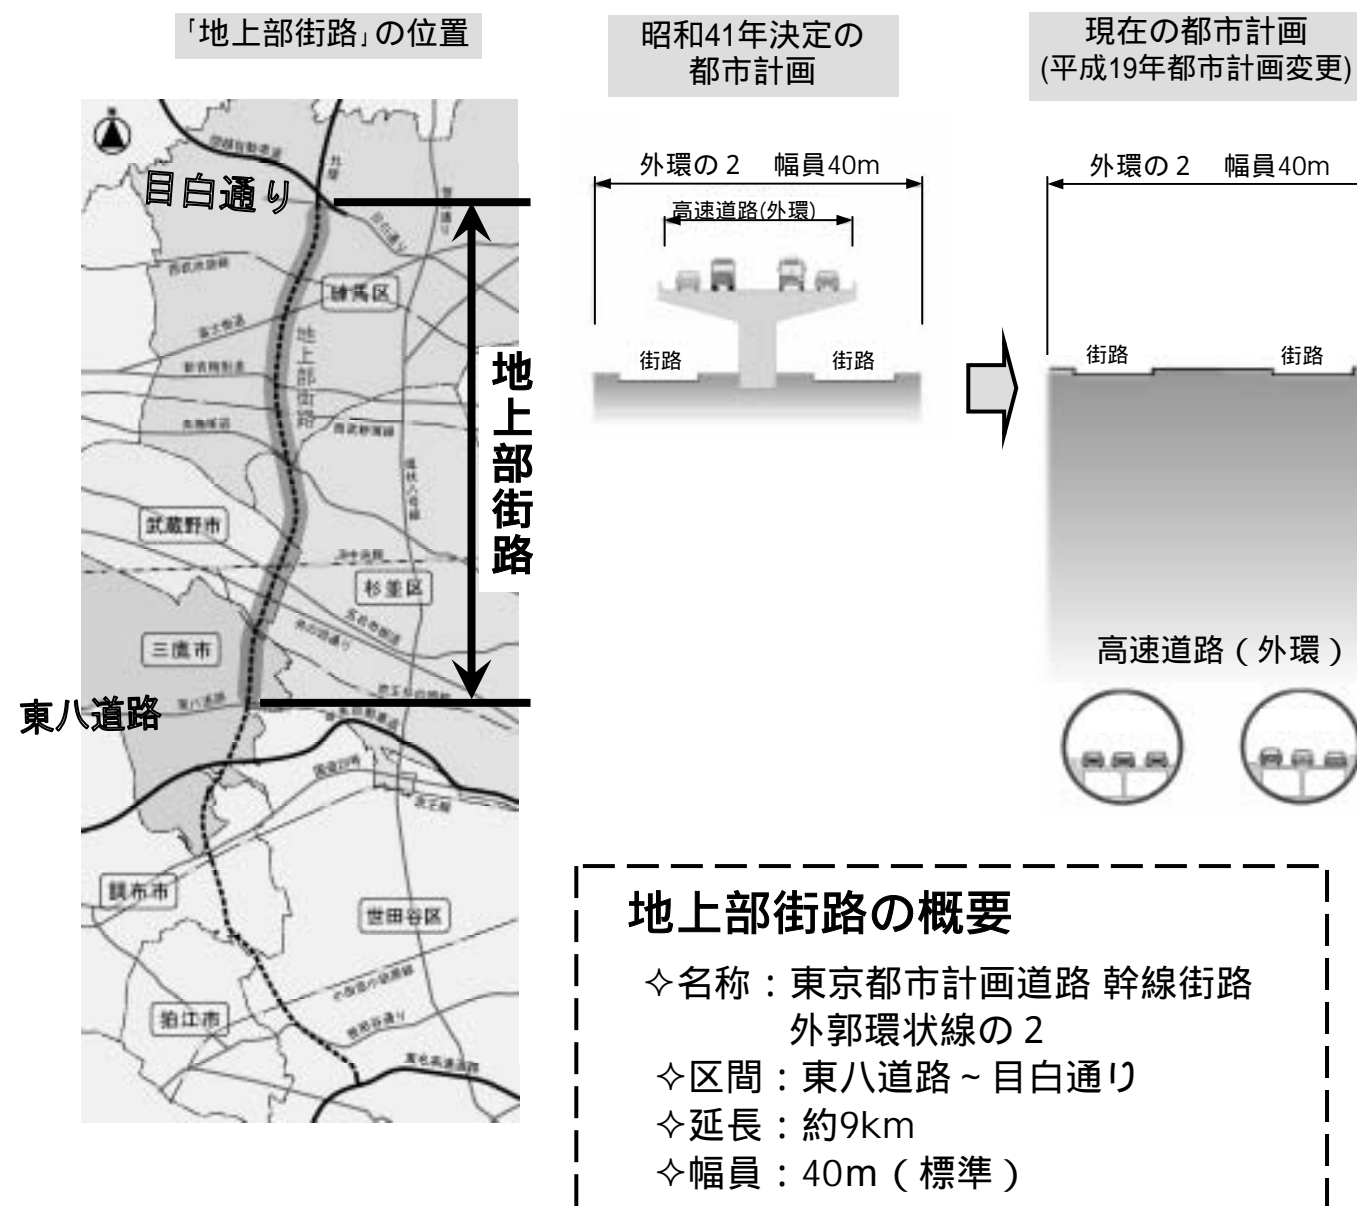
「地上部街路」の位置

目白通り

練馬区

地上部街路

武蔵野市

杉並区

三鷹市

東八道路

調布市

世田谷区

狛江市

地上部街路

昭和41年決定の都市計画

外環の２　幅員40m

高速道路(外環)

街路　街路

現在の都市計画
(平成19年都市計画変更)

外環の２　幅員40m

街路　街路

高速道路（外環）

地上部街路の概要

✧名称：東京都市計画道路 幹線街路 外郭環状線の２
✧区間：東八道路～目白通り
✧延長：約9km
✧幅員：40m（標準）